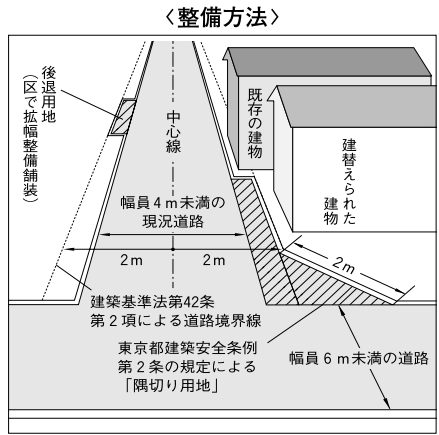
〈整備方法〉

後退用地
（区で拡幅整備舗装）

中心線

既存の建物

建替えられた建物

幅員４ｍ未満の現況道路

２ｍ

２ｍ

２ｍ

建築基準法第42条第２項による道路境界線

東京都建築安全条例第２条の規定による「隅切り用地」

幅員６ｍ未満の道路